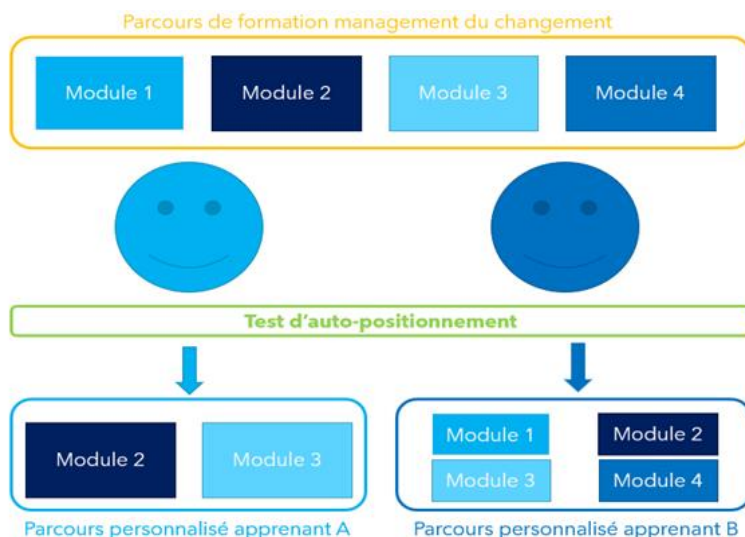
Parcours de formation management du changement

Module 1
Module 2
Module 3
Module 4

Test d'auto-positionnement

Module 2
Module 3

Module 1
Module 2
Module 3
Module 4

Parcours personnalisé apprenant A
Parcours personnalisé apprenant B